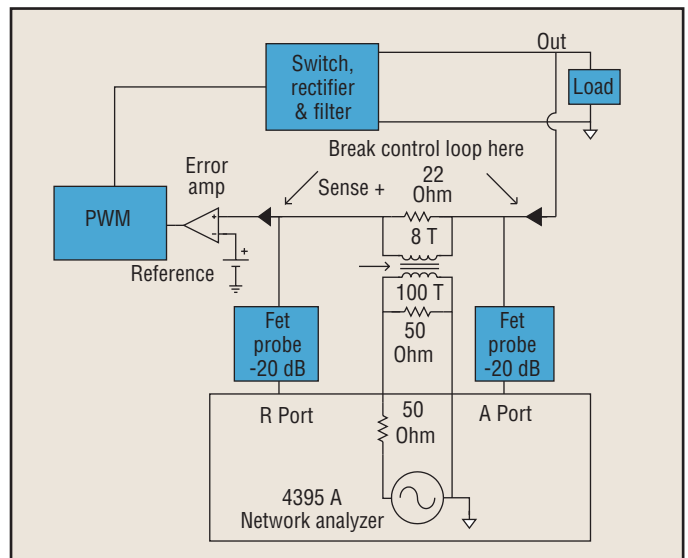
Switch, rectifier & filter

Out

Load

Break control loop here

Error amp

Sense +

22 Ohm

PWM

8 T

Reference

100 T

50 Ohm

Fet probe -20 dB

Fet probe -20 dB

R Port

50 Ohm

A Port

4395 A Network analyzer